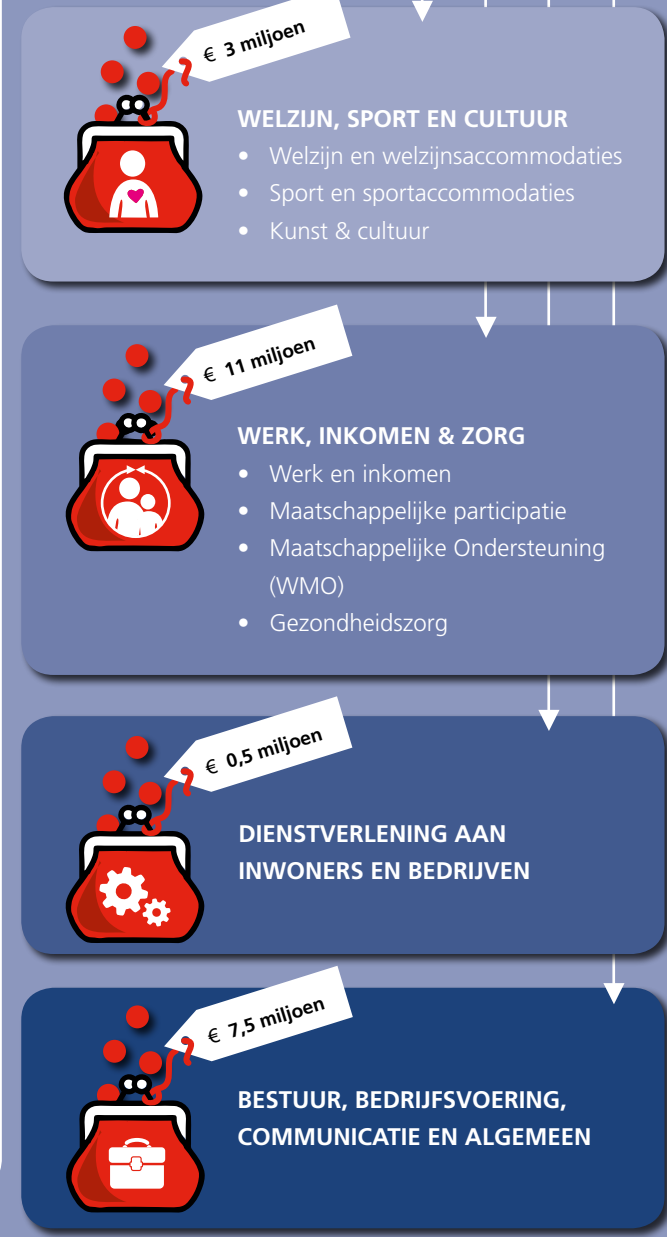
€ 3 miljoen

WELZIJN, SPORT EN CULTUUR
• Welzijn en welzijnsaccommodaties
• Sport en sportaccommodaties
• Kunst & cultuur

€ 11 miljoen

WERK, INKOMEN & ZORG
• Werk en inkomen
• Maatschappelijke participatie
• Maatschappelijke Ondersteuning (WMO)
• Gezondheidszorg

€ 0,5 miljoen

DIENSTVERLENING AAN INWONERS EN BEDRIJVEN

€ 7,5 miljoen

BESTUUR, BEDRIJFSVOERING, COMMUNICATIE EN ALGEMEEN